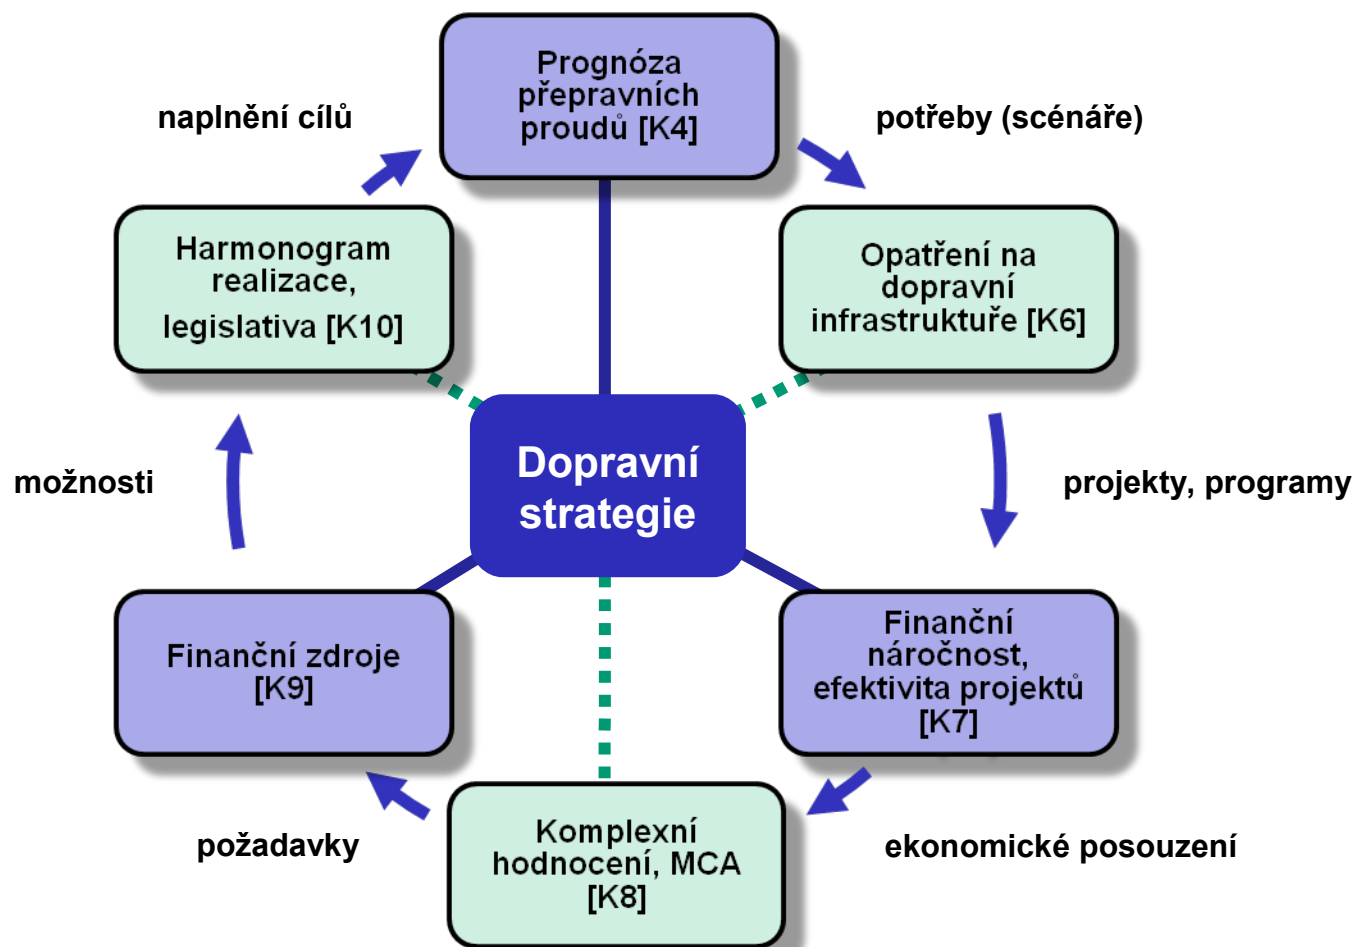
Prognóza přepravních proudů [K4]

naplnění cílů

potřeby (scénáře)

Harmonogram realizace, legislativa [K10]

Opatření na dopravní infrastruktuře [K6]

Dopravní strategie

možnosti

projekty, programy

Finanční zdroje [K9]

Finanční náročnost, efektivita projektů [K7]

Komplexní hodnocení, MCA [K8]

požadavky

ekonomické posouzení